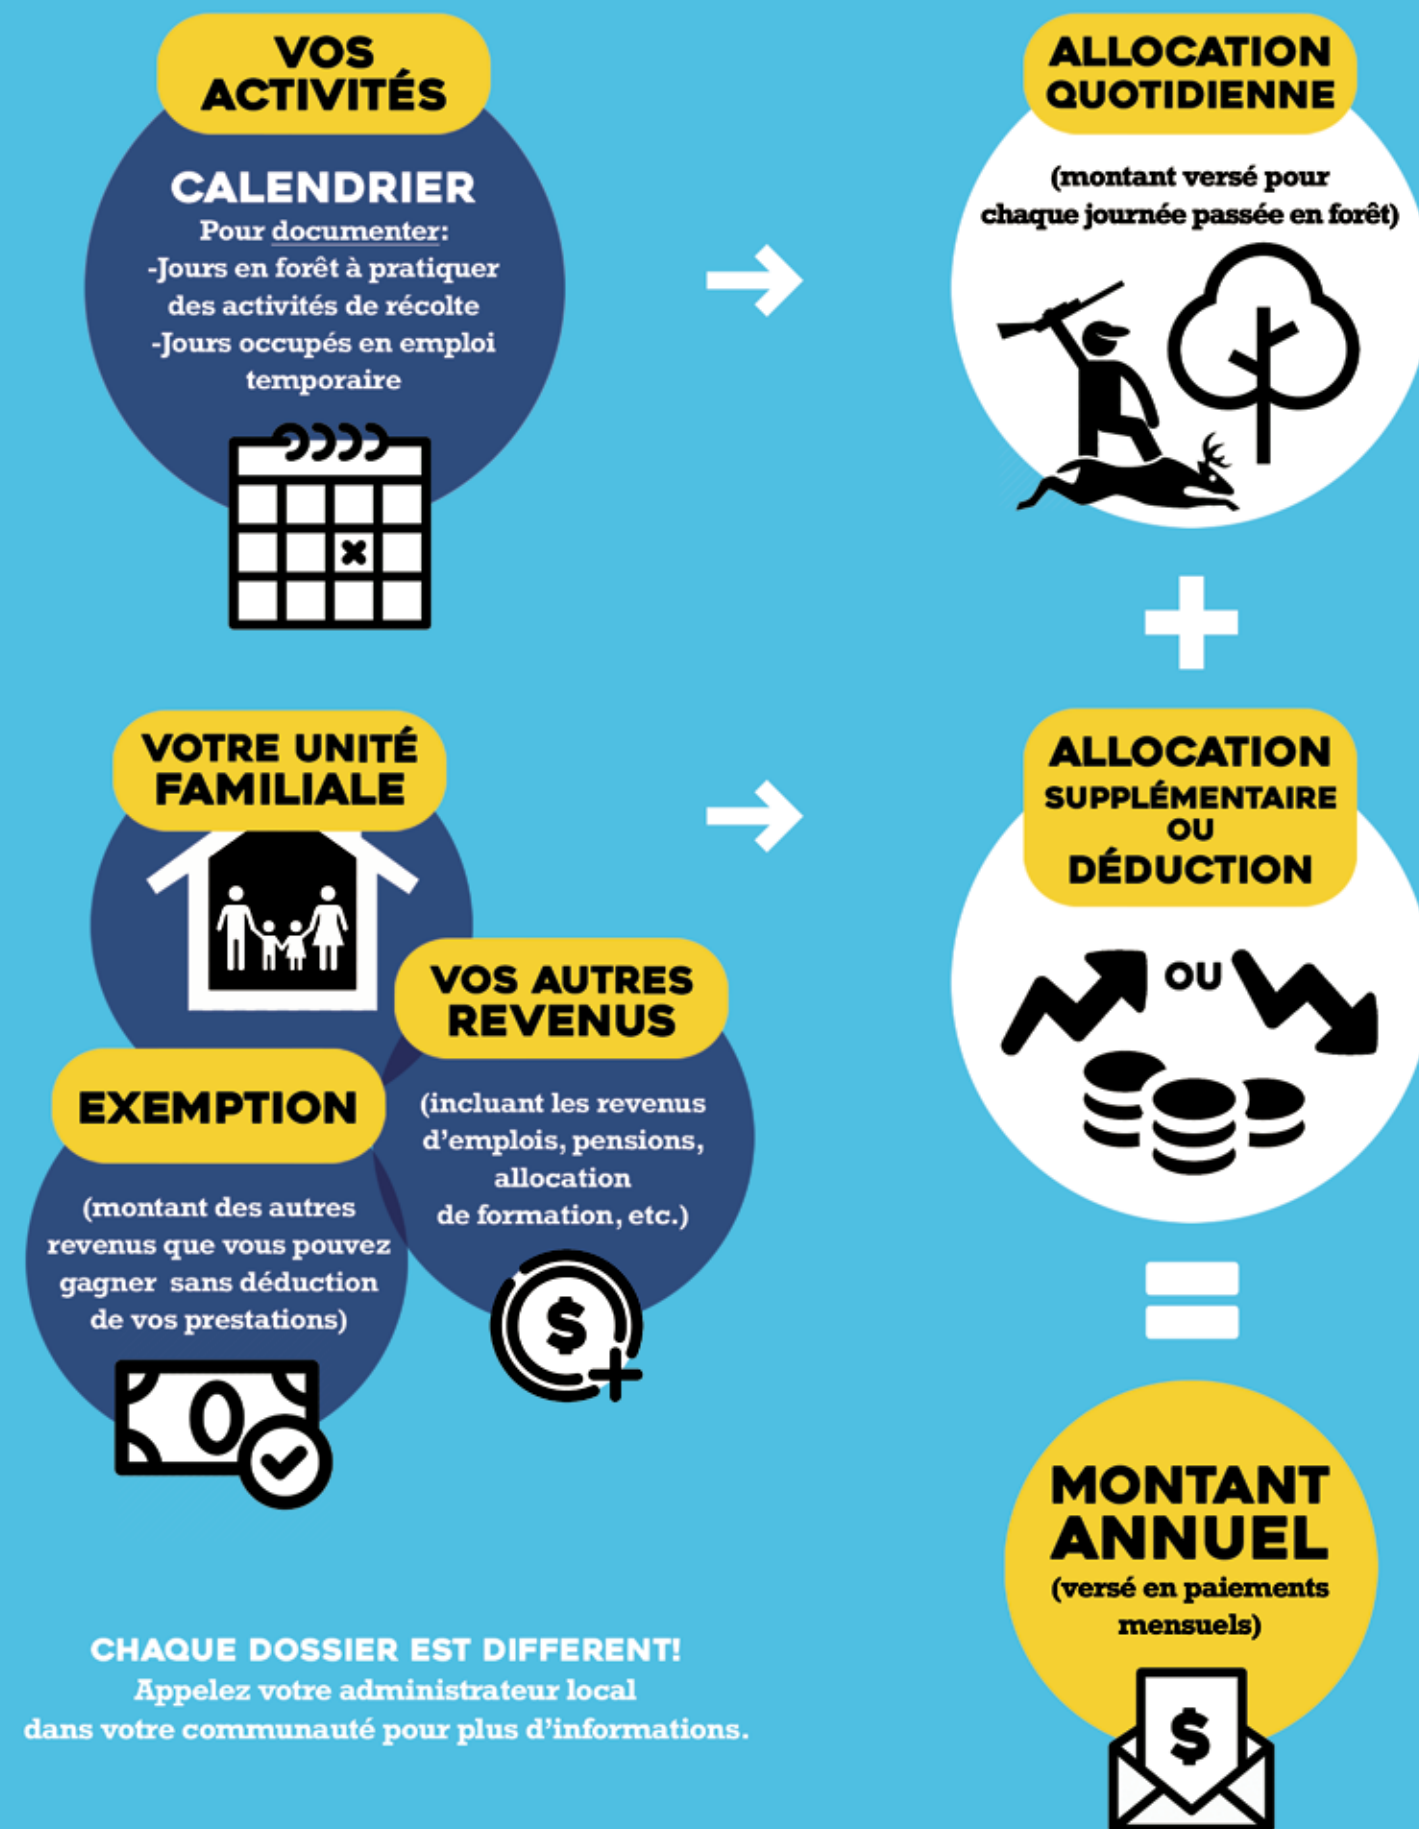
VOS ACTIVITÉS

CALENDRIER
Pour documenter:
-Jours en forêt à pratiquer des activités de récolte
-Jours occupés en emploi temporaire

ALLOCATION QUOTIDIENNE

(montant versé pour chaque journée passée en forêt)

+

VOTRE UNITÉ FAMILIALE

VOS AUTRES REVENUS

(incluant les revenus d'emplois, pensions, allocation de formation, etc.)

EXEMPTION

(montant des autres revenus que vous pouvez gagner sans déduction de vos prestations)

ALLOCATION SUPPLÉMENTAIRE OU DÉDUCTION

OU

$

MONTANT ANNUEL
(versé en paiements mensuels)

$

CHAQUE DOSSIER EST DIFFERENT!
Appelez votre administrateur local dans votre communauté pour plus d'informations.